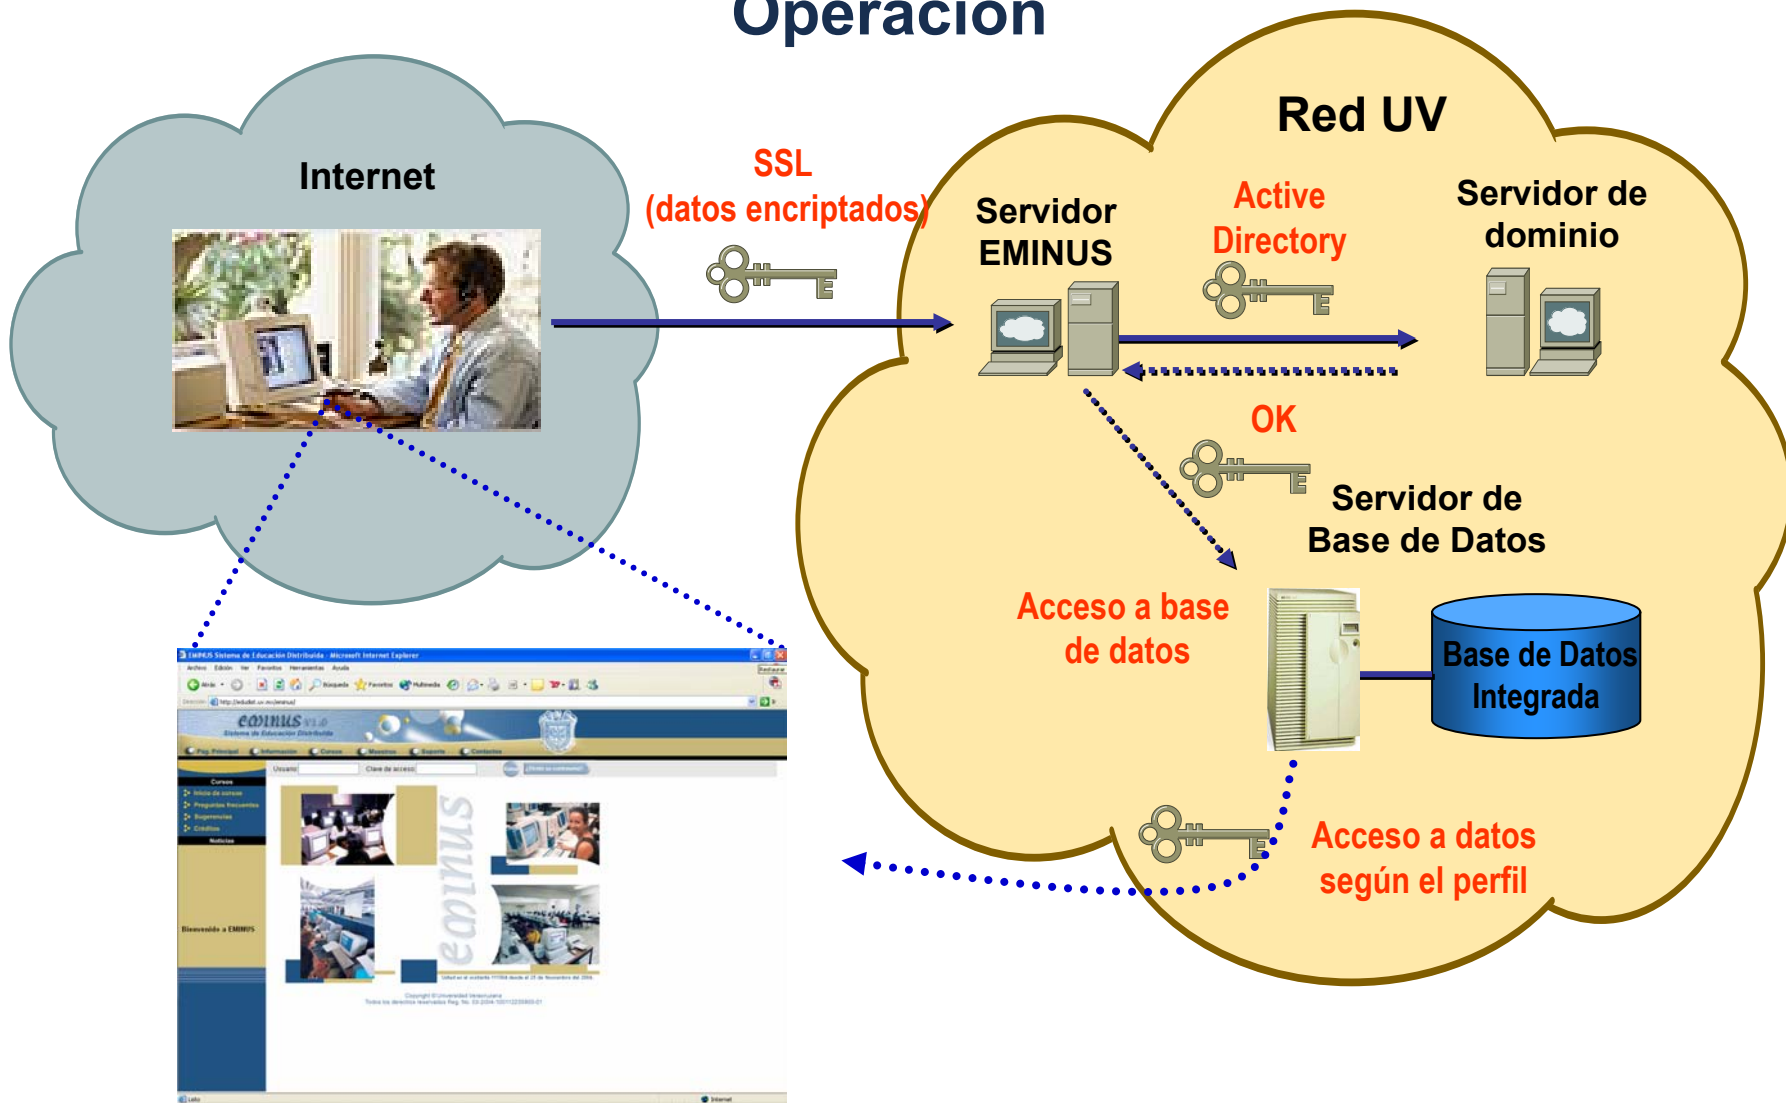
Operación

Internet

SSL
(datos encriptados)

Red UV

Servidor EMINUS

Active Directory

Servidor de dominio

OK

Servidor de Base de Datos

Acceso a base de datos

Base de Datos Integrada

Acceso a datos según el perfil

EMINUS Sistema de Educación Distribuida - Microsoft Internet Explorer

Archivo Edición Ver Favoritos Herramientas Ayuda

eminus v1.0
Sistema de Educación Distribuida

Pág. Principal Información Cursos Muestras Soporte Contactos

Usuario Clave de acceso

Cursos
Inicio de cursos
Preguntas frecuentes
Sugerencias
Créditos
Noticias

Bienvenido a EMINUS

eminus

Copyright © Universidad Veracruzana
Todos los derechos reservados

Listo
Internet